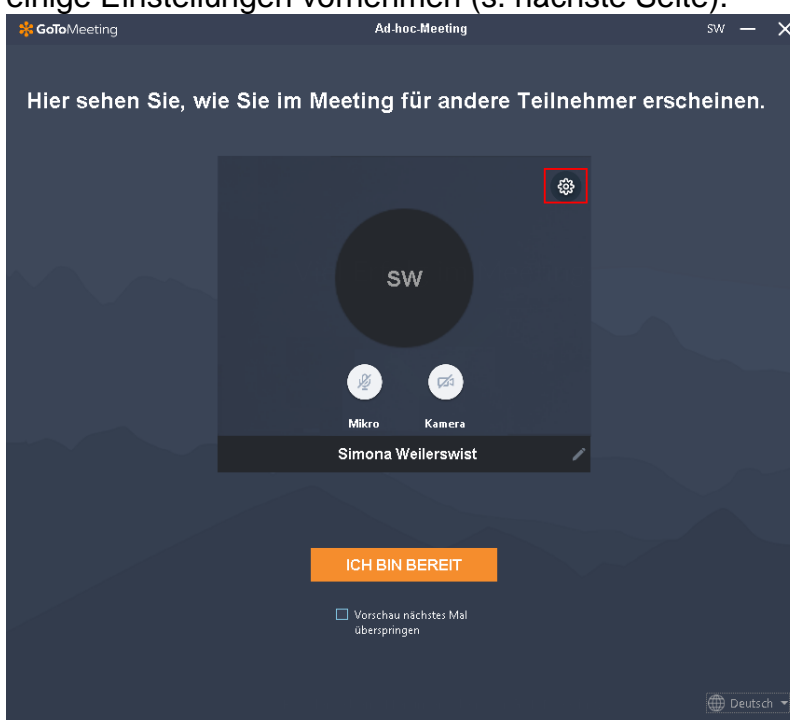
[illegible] Einstellungen vornehmen (s. nächste Seite).

GoToMeeting
Ad-hoc-Meeting
SW

Hier sehen Sie, wie Sie im Meeting für andere Teilnehmer erscheinen.

SW

Mikro
Kamera

Simona Weilerswist

ICH BIN BEREIT

Vorschau nächstes Mal überspringen

Deutsch